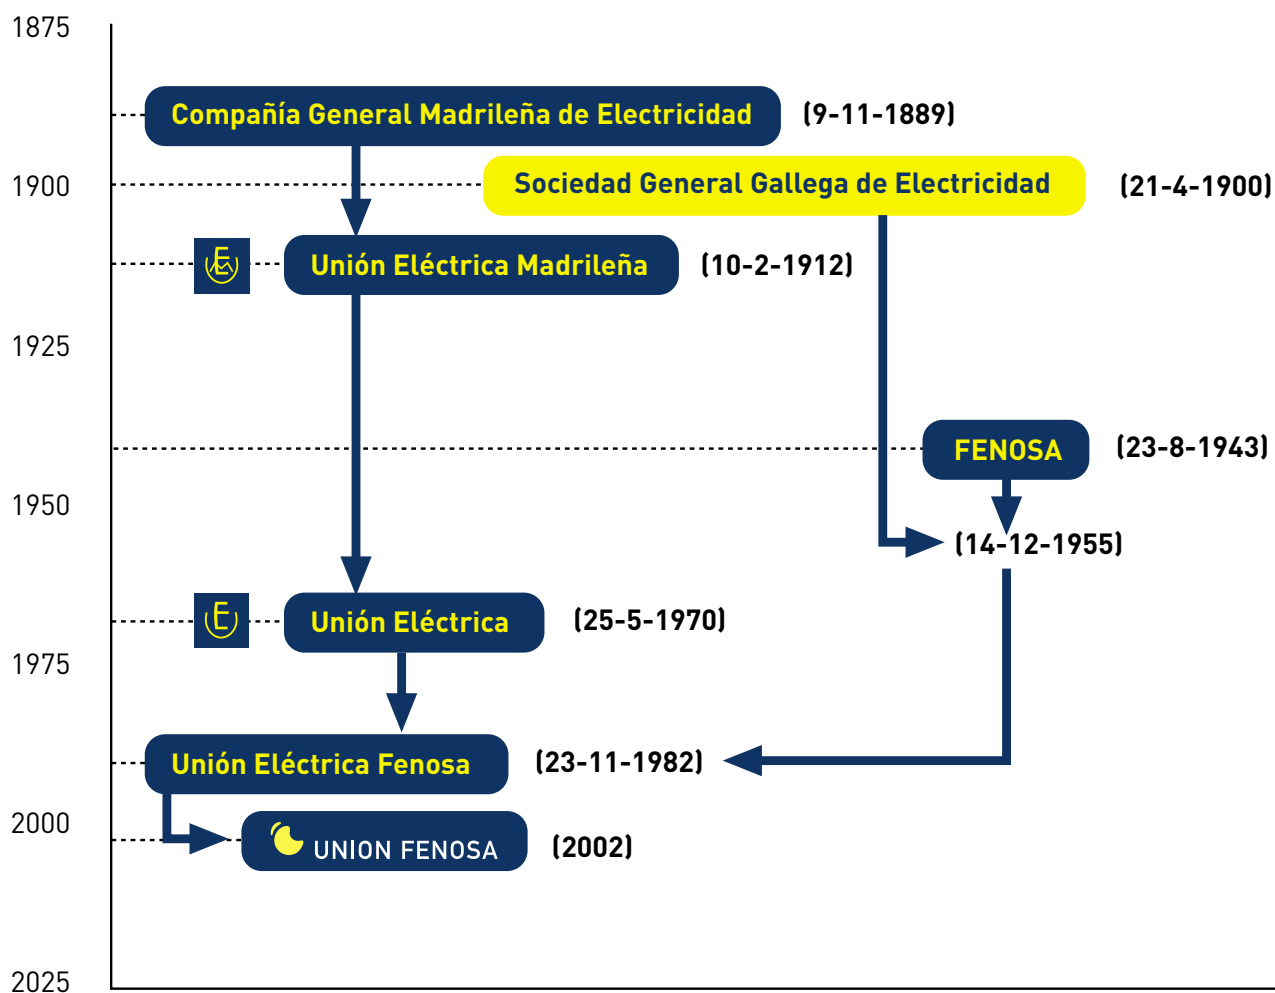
1875

Compañía General Madrileña de Electricidad (9-11-1889)

1900

Sociedad General Gallega de Electricidad (21-4-1900)

Unión Eléctrica Madrileña (10-2-1912)

1925

FENOSA (23-8-1943)

1950

(14-12-1955)

Unión Eléctrica (25-5-1970)

1975

Unión Eléctrica Fenosa (23-11-1982)

2000

UNION FENOSA (2002)

2025